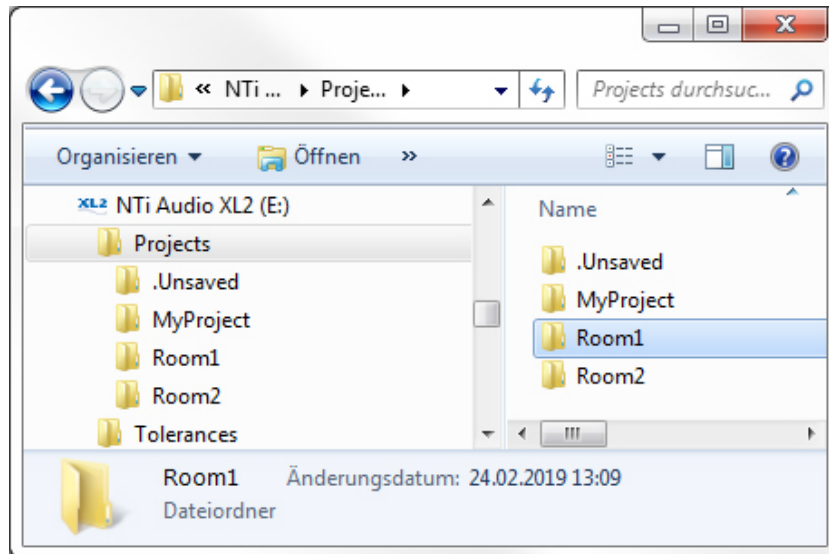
« NTi ... ▸ Proje... ▸

Projects durchsuc...

Organisieren ▾ Öffnen »

XL2 NTi Audio XL2 (E:)

Projects

.Unsaved

MyProject

Room1

Room2

Tolerances

Name

.Unsaved

MyProject

Room1

Room2

Room1 Änderungsdatum: 24.02.2019 13:09

Dateiordner